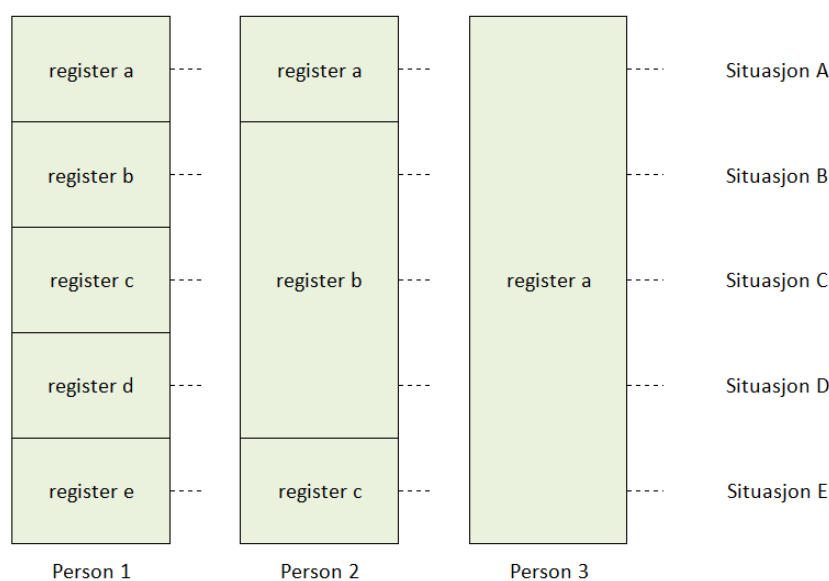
register a

register b

register c

register d

register e

Person 1

register a

register b

register c

Person 2

register a

Person 3

Situasjon A

Situasjon B

Situasjon C

Situasjon D

Situasjon E